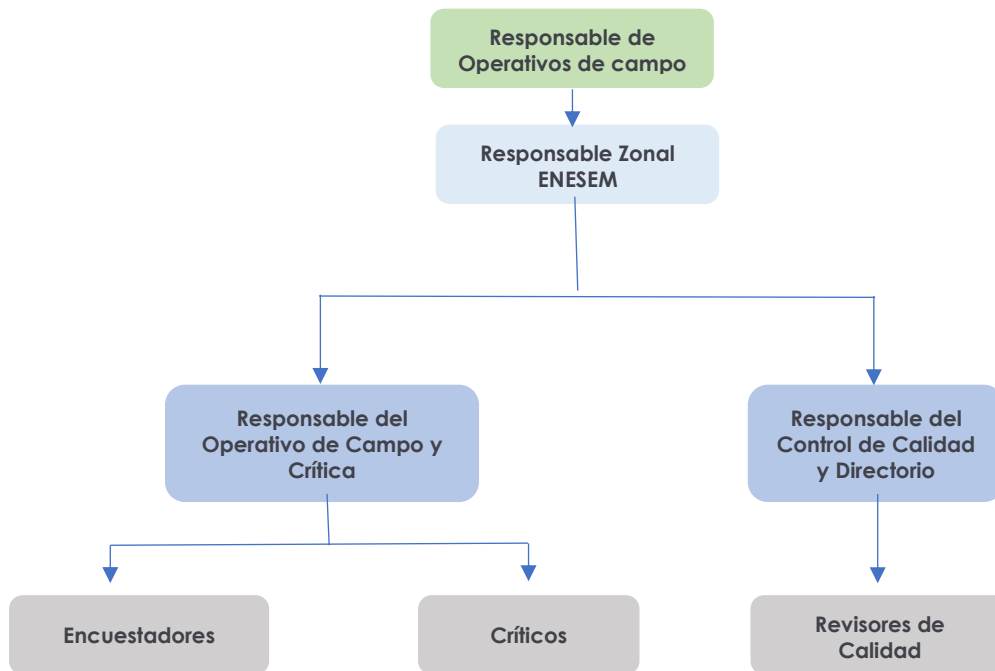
Responsable de Operativos de campo

Responsable Zonal ENESEM

Responsable del Operativo de Campo y Crítica

Responsable del Control de Calidad y Directorio

Encuestadores

Críticos

Revisores de Calidad